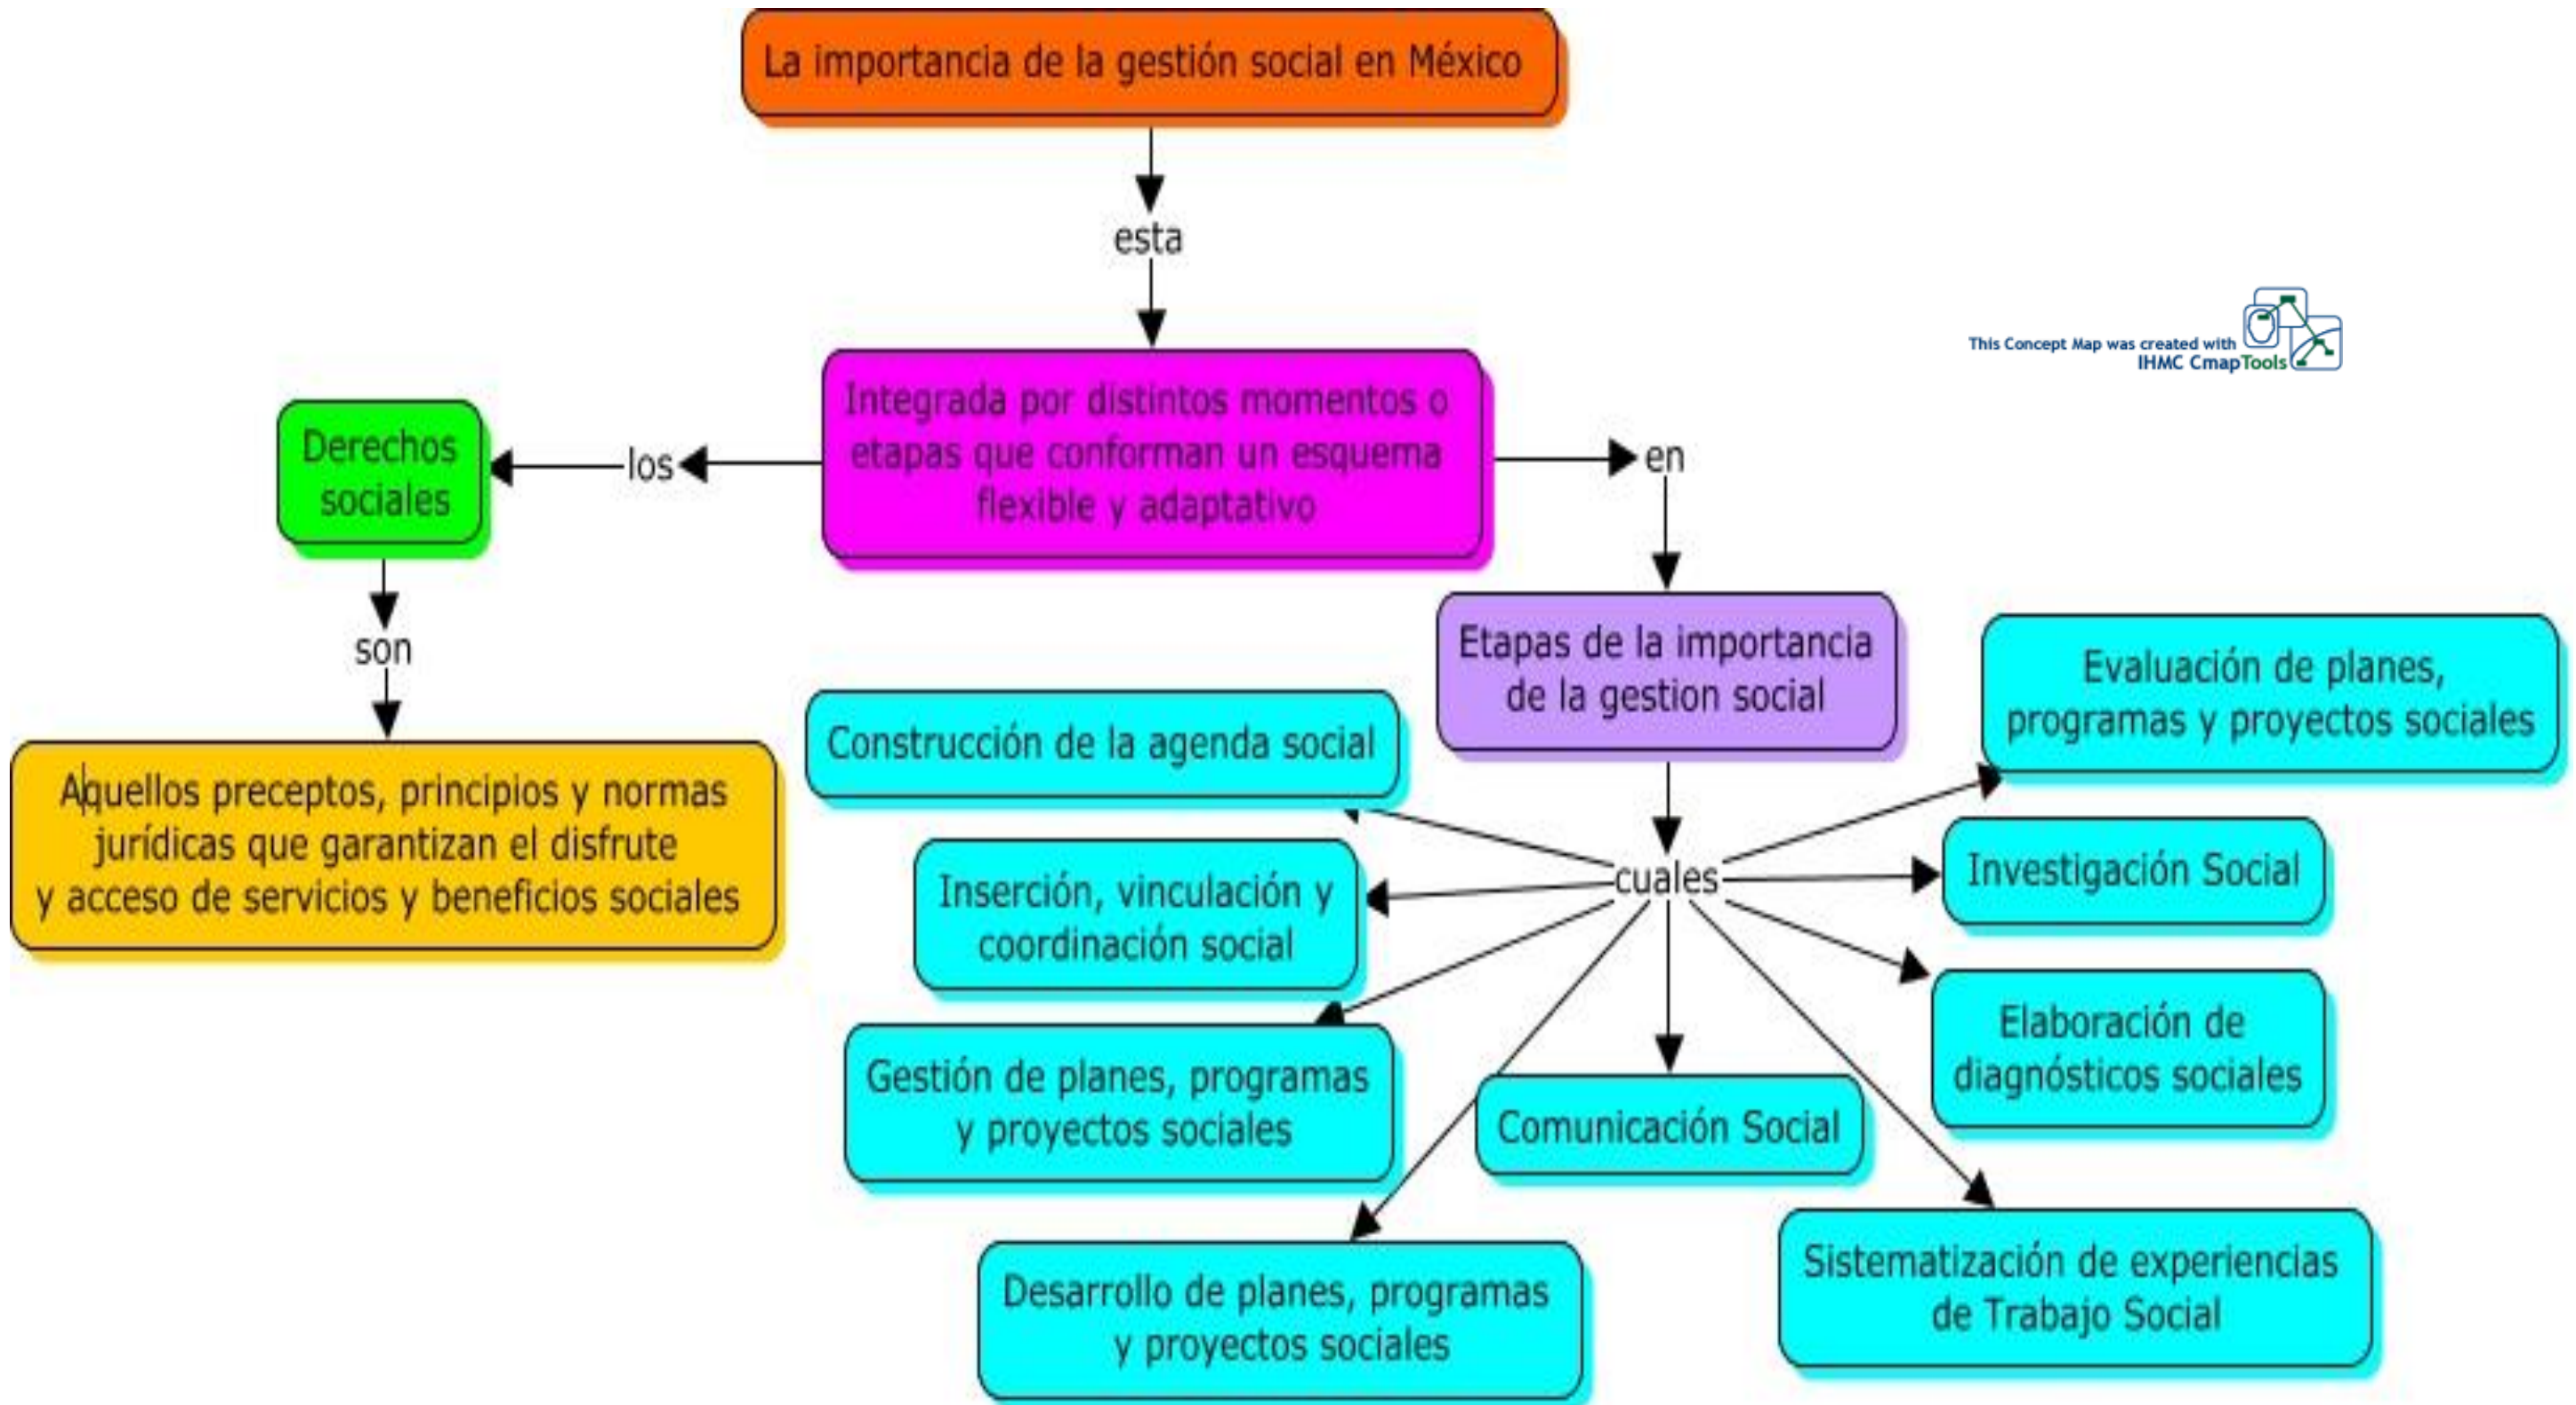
La importancia de la gestión social en México

esta

Integrada por distintos momentos o etapas que conforman un esquema flexible y adaptativo

los

Derechos sociales

son

Aquellos preceptos, principios y normas jurídicas que garantizan el disfrute y acceso de servicios y beneficios sociales

en

Etapas de la importancia de la gestion social

cuales

Construcción de la agenda social

Inserción, vinculación y coordinación social

Gestión de planes, programas y proyectos sociales

Desarrollo de planes, programas y proyectos sociales

Comunicación Social

Sistematización de experiencias de Trabajo Social

Elaboración de diagnósticos sociales

Investigación Social

Evaluación de planes, programas y proyectos sociales

This Concept Map was created with IHMC CmapTools